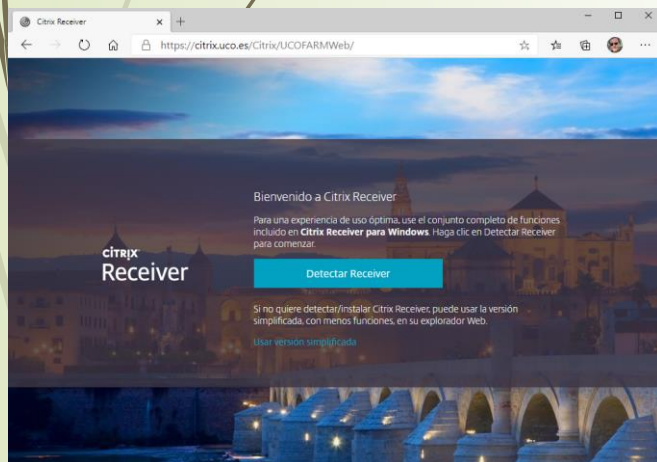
Citrix Receiver

https://citrix.uco.es/Citrix/UCOFARMWeb/

CITRIX
Receiver

Bienvenido a Citrix Receiver

Para una experiencia de uso óptima, use el conjunto completo de funciones incluido en **Citrix Receiver para Windows**. Haga clic en Detectar Receiver para comenzar.

Detectar Receiver

Si no quiere detectar/instalar Citrix Receiver, puede usar la versión simplificada, con menos funciones, en su explorador Web.

Usar versión simplificada